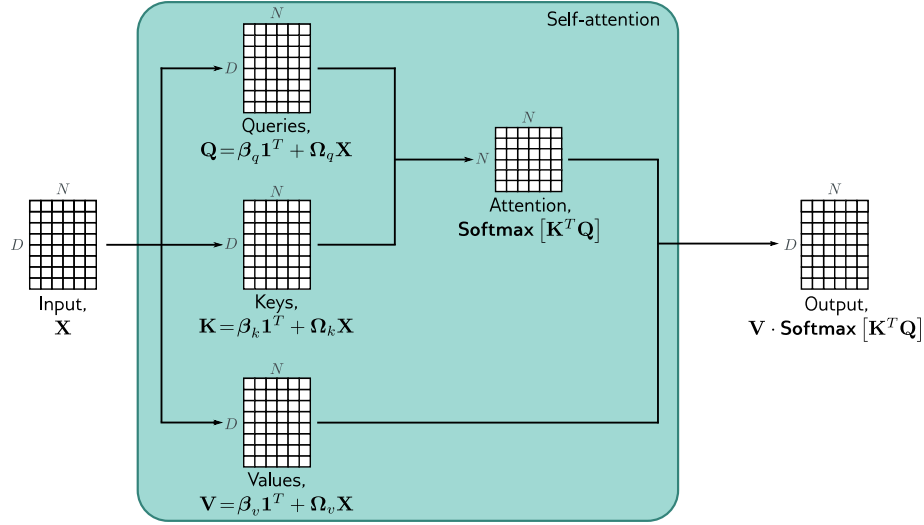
Self-attention

N
D
Queries,
$\mathbf{Q} = \boldsymbol{\beta}_q \mathbf{1}^T + \boldsymbol{\Omega}_q \mathbf{X}$

N
N
Attention,
$\textbf{Softmax}\left[\mathbf{K}^T\mathbf{Q}\right]$

N
D
Input,
$\mathbf{X}$

N
D
Keys,
$\mathbf{K} = \boldsymbol{\beta}_k \mathbf{1}^T + \boldsymbol{\Omega}_k \mathbf{X}$

N
D
Output,
$\mathbf{V} \cdot \textbf{Softmax}\left[\mathbf{K}^T\mathbf{Q}\right]$

N
D
Values,
$\mathbf{V} = \boldsymbol{\beta}_v \mathbf{1}^T + \boldsymbol{\Omega}_v \mathbf{X}$